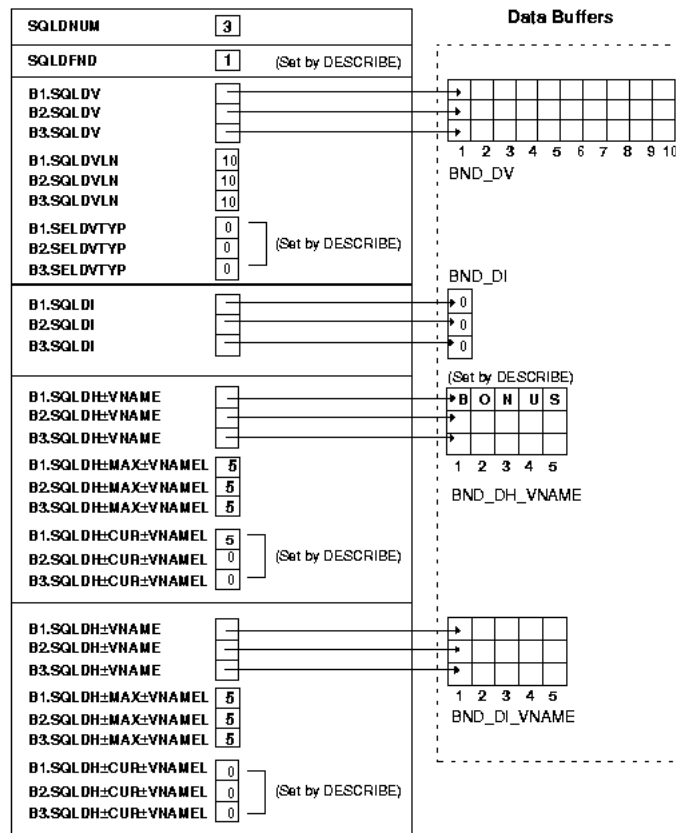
Data Buffers

SQLDNUM 3

SQLDFND 1 (Set by DESCRIBE)

B1.SQLDV
B2.SQLDV
B3.SQLDV

1 2 3 4 5 6 7 8 9 10
BND_DV

B1.SQLDVLN 10
B2.SQLDVLN 10
B3.SQLDVLN 10

B1.SELDVTYP 0
B2.SELDVTYP 0
B3.SELDVTYP 0
(Set by DESCRIBE)

BND_DI

B1.SQLDI 0
B2.SQLDI 0
B3.SQLDI 0

(Set by DESCRIBE)

B1.SQLDH±VNAME
B2.SQLDH±VNAME
B3.SQLDH±VNAME

| B | O | N | U | S |
|---|---|---|---|---|
| | | | | |
| | | | | |

1 2 3 4 5
BND_DH_VNAME

B1.SQLDH±MAX±VNAMEL 5
B2.SQLDH±MAX±VNAMEL 5
B3.SQLDH±MAX±VNAMEL 5

B1.SQLDH±CUR±VNAMEL 5
B2.SQLDH±CUR±VNAMEL 0
B3.SQLDH±CUR±VNAMEL 0
(Set by DESCRIBE)

B1.SQLDH±VNAME
B2.SQLDH±VNAME
B3.SQLDH±VNAME

1 2 3 4 5
BND_DI_VNAME

B1.SQLDH±MAX±VNAMEL 5
B2.SQLDH±MAX±VNAMEL 5
B3.SQLDH±MAX±VNAMEL 5

B1.SQLDH±CUR±VNAMEL 0
B2.SQLDH±CUR±VNAMEL 0
B3.SQLDH±CUR±VNAMEL 0
(Set by DESCRIBE)